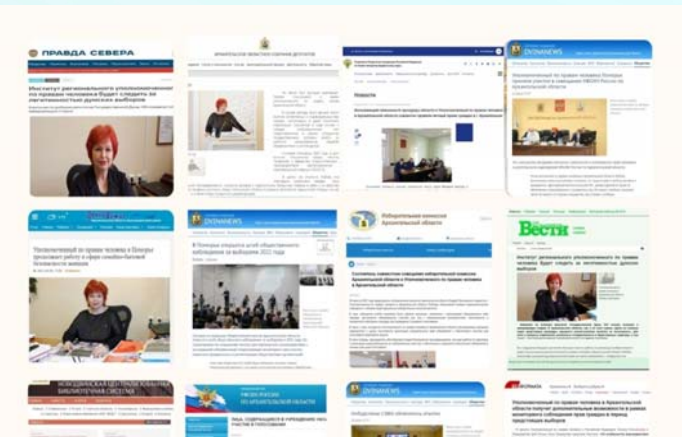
ПРАВДА СЕВЕРА

Институт регионального уполномоченного по правам человека будет следить за легитимностью думских выборов

АРХАНГЕЛЬСКОЕ ОБЛАСТНОЕ СОБРАНИЕ ДЕПУТАТОВ

Новости

DVINANEWS

Уполномоченный по правам человека в Поморье продолжает работу в сфере семейно-бытовой безопасности

DVINANEWS

В Поморье открылся штаб общественного наблюдения за выборами 2021 года

Избирательная комиссия Архангельской области

Соглашение о взаимодействии избирательной комиссии Архангельской области и Уполномоченного по правам человека в Архангельской области

Вести

Институт регионального уполномоченного по правам человека будет следить за легитимностью думских выборов

Уполномоченный по правам человека в Архангельской области получит дополнительные возможности в рамках мониторинга соблюдения прав граждан в период предстоящих выборов

НОВОДВИНСКАЯ ЦЕНТРАЛЬНАЯ БИБЛИОТЕЧНАЯ СИСТЕМА

УМВД РОССИИ ПО АРХАНГЕЛЬСКОЙ ОБЛАСТИ

DVINANEWS